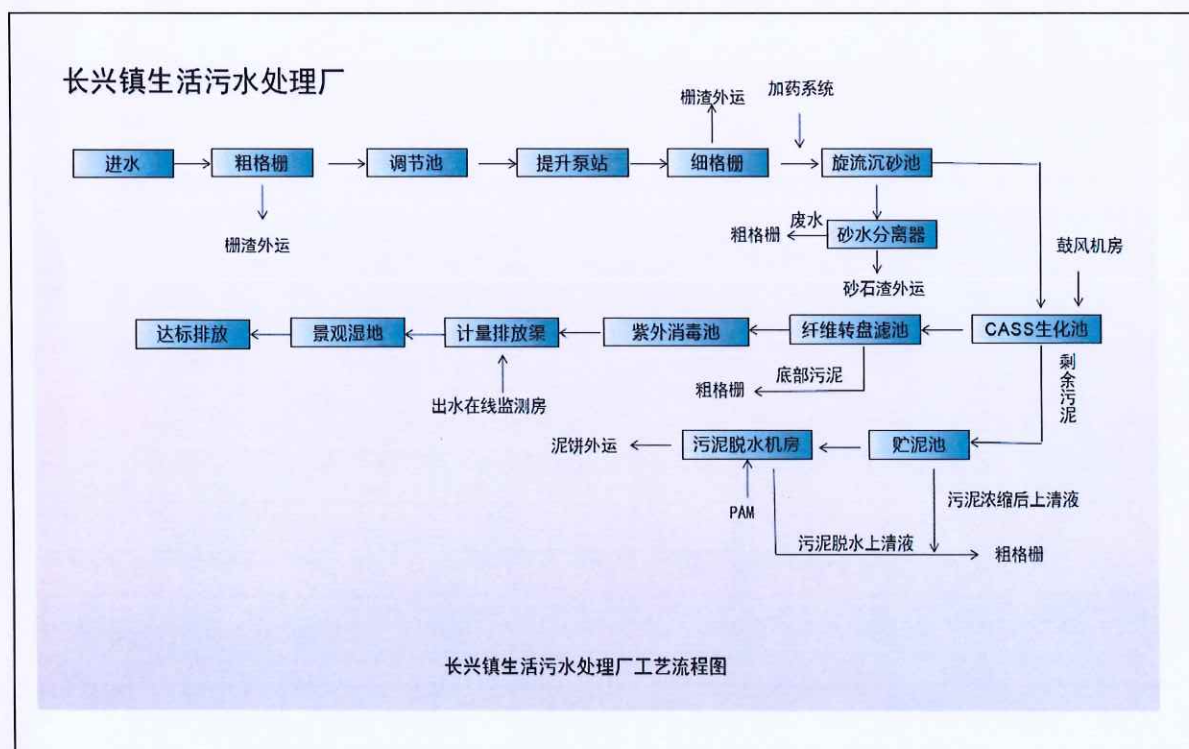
长兴镇生活污水处理厂

栅渣外运
加药系统

进水
粗格栅
调节池
提升泵站
细格栅
旋流沉砂池

栅渣外运

废水
粗格栅
砂水分离器
鼓风机房
砂石渣外运

达标排放
景观湿地
计量排放渠
紫外消毒池
纤维转盘滤池
CASS生化池

底部污泥
粗格栅
剩余污泥
出水在线监测房

泥饼外运
污泥脱水机房
贮泥池

污泥浓缩后上清液
PAM
污泥脱水上清液
粗格栅

长兴镇生活污水处理厂工艺流程图